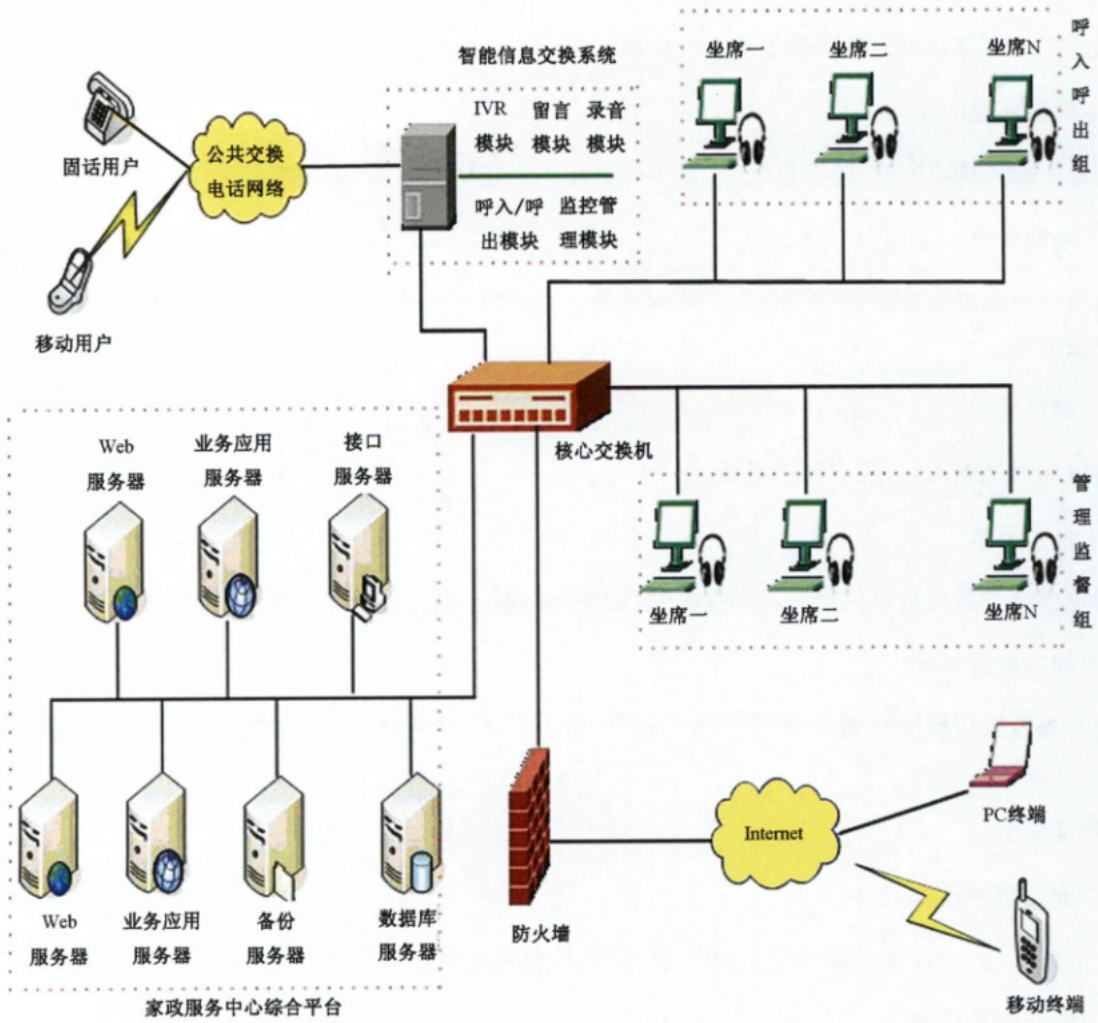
智能信息交换系统

IVR 模块

留言 模块

录音 模块

呼入/呼出模块

监控管理模块

坐席一

坐席二

坐席N

呼入呼出组

固话用户

公共交换电话网络

移动用户

核心交换机

Web 服务器

业务应用 服务器

接口 服务器

坐席一

坐席二

坐席N

管理监督组

Web 服务器

业务应用 服务器

备份 服务器

数据库 服务器

家政服务中心综合平台

防火墙

Internet

PC终端

移动终端